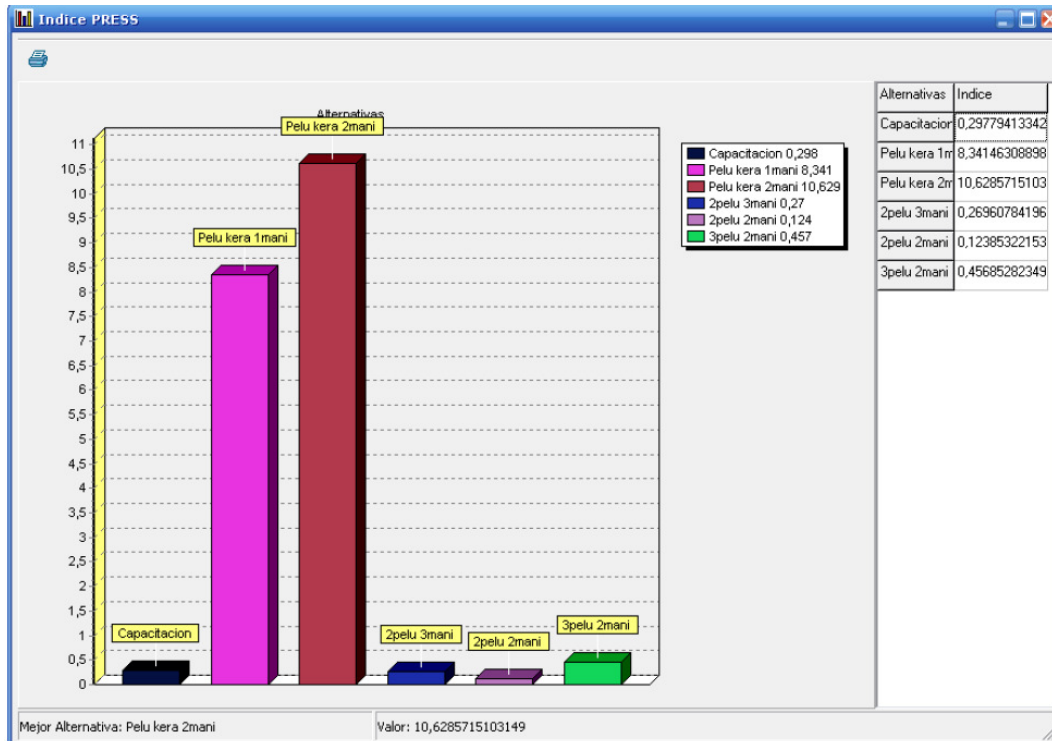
Indice PRESS

Alternativas

Pelu kera 2mani

11
10,5
10
9,5
9
8,5
8
7,5
7
6,5
6
5,5
5
4,5
4
3,5
3
2,5
2
1,5
1
0,5
0

Pelu kera 1mani

Capacitacion

2pelu 3mani

2pelu 2mani

3pelu 2mani

Capacitacion 0,298
Pelu kera 1mani 8,341
Pelu kera 2mani 10,629
2pelu 3mani 0,27
2pelu 2mani 0,124
3pelu 2mani 0,457

| Alternativas | Indice |
|---|---|
| Capacitacion | 0,29779413342 |
| Pelu kera 1m | 8,34146308898 |
| Pelu kera 2m | 10,6285715103 |
| 2pelu 3mani | 0,26960784196 |
| 2pelu 2mani | 0,12385322153 |
| 3pelu 2mani | 0,45685282349 |

Mejor Alternativa: Pelu kera 2mani

Valor: 10,6285715103149